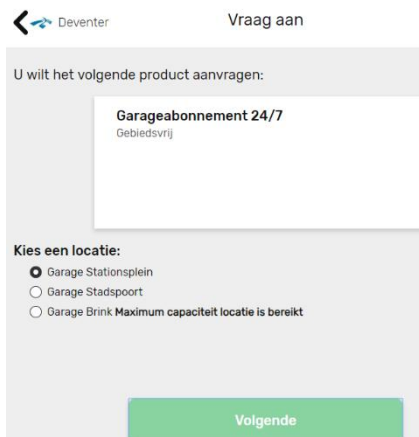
Deventer

Vraag aan

U wilt het volgende product aanvragen:

Garageabonnement 24/7
Gebiedsvrij

Kies een locatie:
Garage Stationsplein
Garage Stadspoort
Garage Brink Maximum capaciteit locatie is bereikt

Volgende